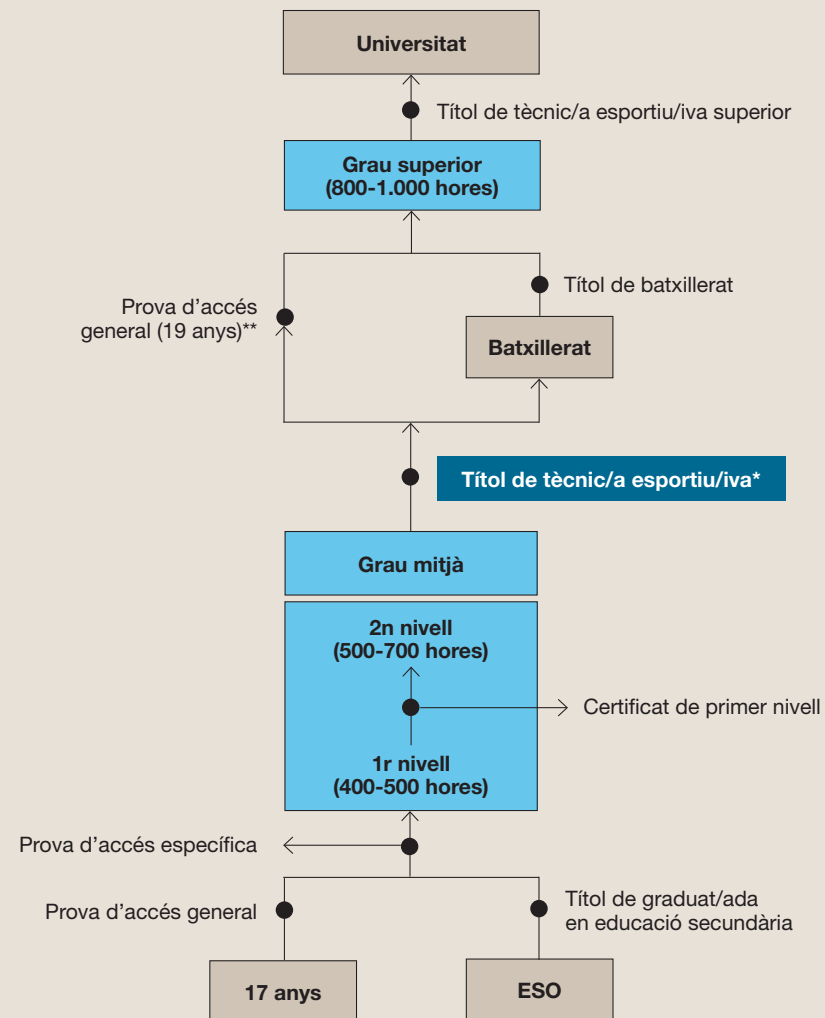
Universitat

Títol de tècnic/a esportiu/iva superior

Grau superior
(800-1.000 hores)

Títol de batxillerat

Prova d'accés general (19 anys)**

Batxillerat

Títol de tècnic/a esportiu/iva*

Grau mitjà

2n nivell
(500-700 hores)

Certificat de primer nivell

1r nivell
(400-500 hores)

Prova d'accés específica

Prova d'accés general

Títol de graduat/ada en educació secundària

17 anys

ESO